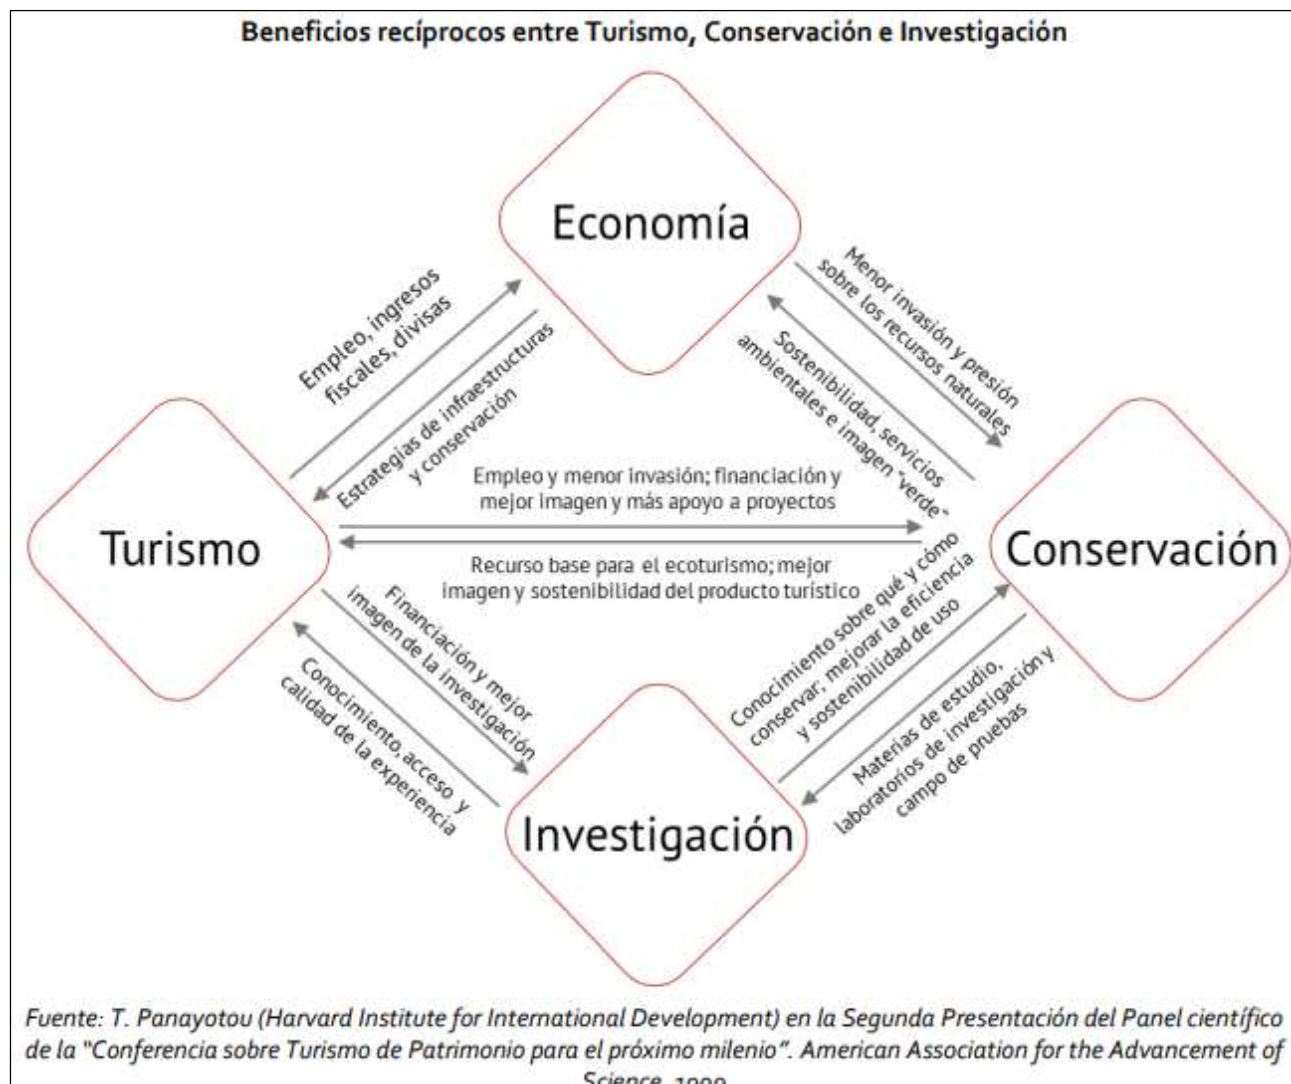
Beneficios recíprocos entre Turismo, Conservación e Investigación

Economía

Empleo, ingresos fiscales, divisas

Estrategias de infraestructuras y conservación

Menor invasión y presión sobre los recursos naturales

Sostenibilidad, servicios ambientales e imagen "verde"

Turismo

Empleo y menor invasión; financiación y mejor imagen y más apoyo a proyectos

Recurso base para el ecoturismo; mejor imagen y sostenibilidad del producto turístico

Conservación

Financiación y mejor imagen de la investigación

Conocimiento, acceso y calidad de la experiencia

Conocimiento sobre qué y cómo conservar; mejorar la eficiencia y sostenibilidad de uso

Materias de estudio, laboratorios de investigación y campo de pruebas

Investigación

Fuente: T. Panayotou (Harvard Institute for International Development) en la Segunda Presentación del Panel científico de la "Conferencia sobre Turismo de Patrimonio para el próximo milenio". American Association for the Advancement of Science, 1999